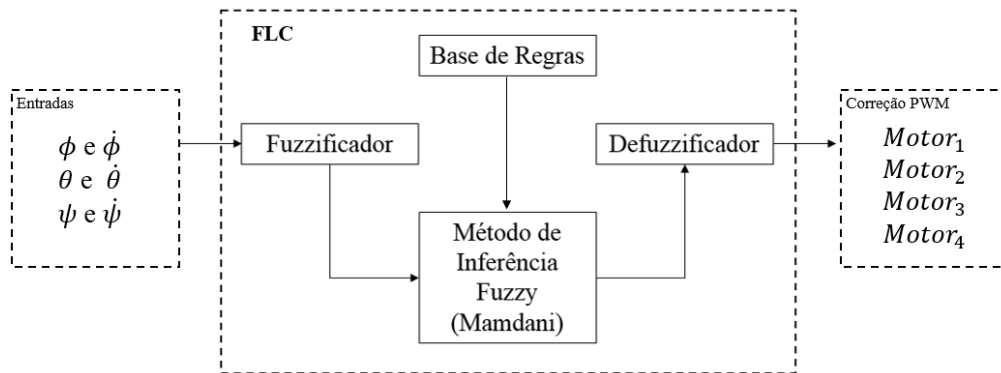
Entradas

$\phi$ e $\dot{\phi}$
$\theta$ e $\dot{\theta}$
$\psi$ e $\dot{\psi}$

FLC

Base de Regras

Fuzzificador

Defuzzificador

Método de Inferência Fuzzy (Mamdani)

Correção PWM

$Motor_1$
$Motor_2$
$Motor_3$
$Motor_4$